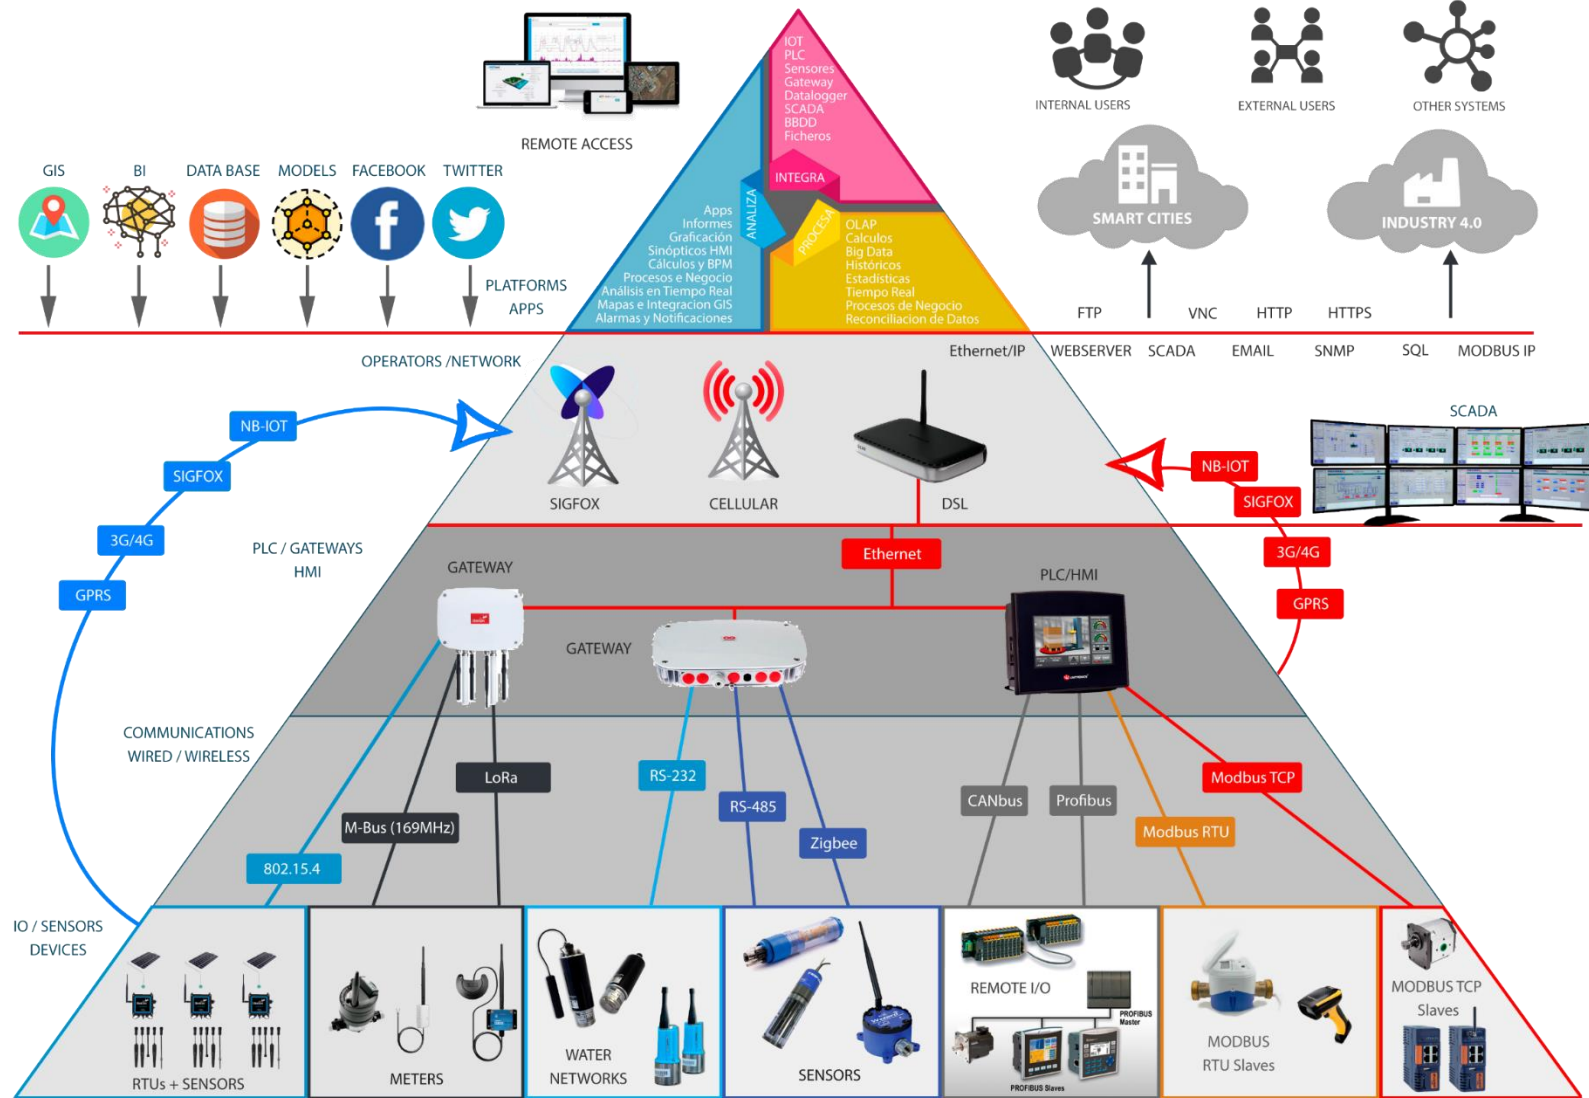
REMOTE ACCESS

IOT
PLC
Sensores
Gateway
Datalogger
SCADA
BBDD
Ficheros

INTEGRA

ANALIZA

PROCESA

Apps
Informes
Graficación
Sinópticos HMI
Cálculos y BPM
Procesos e Negocio
Análisis en Tiempo Real
Mapas e Integracion GIS
Alarmas y Notificaciones

OLAP
Calculos
Big Data
Históricos
Estadísticas
Tiempo Real
Procesos de Negocio
Reconciliacion de Datos

INTERNAL USERS
EXTERNAL USERS
OTHER SYSTEMS

SMART CITIES
INDUSTRY 4.0

GIS
BI
DATA BASE
MODELS
FACEBOOK
TWITTER

PLATFORMS
APPS

FTP
VNC
HTTP
HTTPS

OPERATORS /NETWORK
Ethernet/IP
WEBSERVER
SCADA
EMAIL
SNMP
SQL
MODBUS IP

SCADA

NB-IOT
SIGFOX
3G/4G
GPRS

SIGFOX
CELLULAR
DSL

NB-IOT
SIGFOX
3G/4G
GPRS

PLC / GATEWAYS
HMI

GATEWAY
Ethernet
PLC/HMI
GATEWAY

COMMUNICATIONS
WIRED / WIRELESS

LoRa
RS-232
RS-485
Zigbee
M-Bus (169MHz)
802.15.4
CANbus
Profibus
Modbus TCP
Modbus RTU

IO / SENSORS
DEVICES

RTUs + SENSORS
METERS
WATER
NETWORKS
SENSORS
REMOTE I/O
PROFIBUS Master
PROFIBUS Slaves
MODBUS
RTU Slaves
MODBUS TCP
Slaves